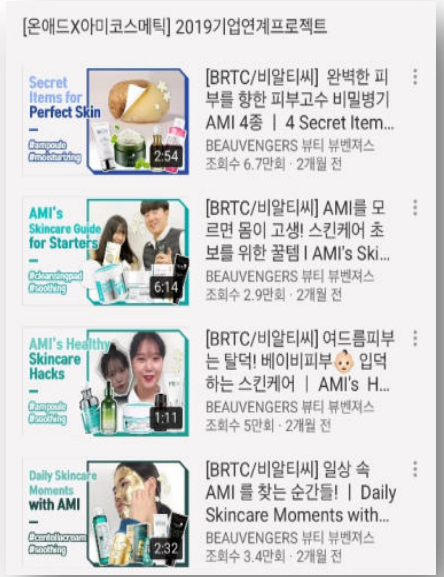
[온애드X아미코스메틱] 2019기업연계프로젝트

Secret Items for Perfect Skin
#ampoule #moisturizing
2:54
[BRTC/비알티씨] 완벽한 피부를 향한 피부고수 비밀병기 AMI 4종 | 4 Secret Item...
BEAUVENGERS 뷰티 뷰벤져스
조회수 6.7만회 · 2개월 전

AMI's Skincare Guide for Starters
#cleansingpad #soothing
6:14
[BRTC/비알티씨] AMI를 모르면 몸이 고생! 스킨케어 초보를 위한 꿀템 l AMI's Ski...
BEAUVENGERS 뷰티 뷰벤져스
조회수 2.9만회 · 2개월 전

AMI's Healthy Skincare Hacks
#ampoule #soothing
1:11
[BRTC/비알티씨] 여드름피부는 탈덕! 베이비피부 입덕하는 스킨케어 | AMI's H...
BEAUVENGERS 뷰티 뷰벤져스
조회수 5만회 · 2개월 전

Daily Skincare Moments with AMI
#centellacream #soothing
2:32
[BRTC/비알티씨] 일상 속 AMI 를 찾는 순간들! | Daily Skincare Moments with...
BEAUVENGERS 뷰티 뷰벤져스
조회수 3.4만회 · 2개월 전